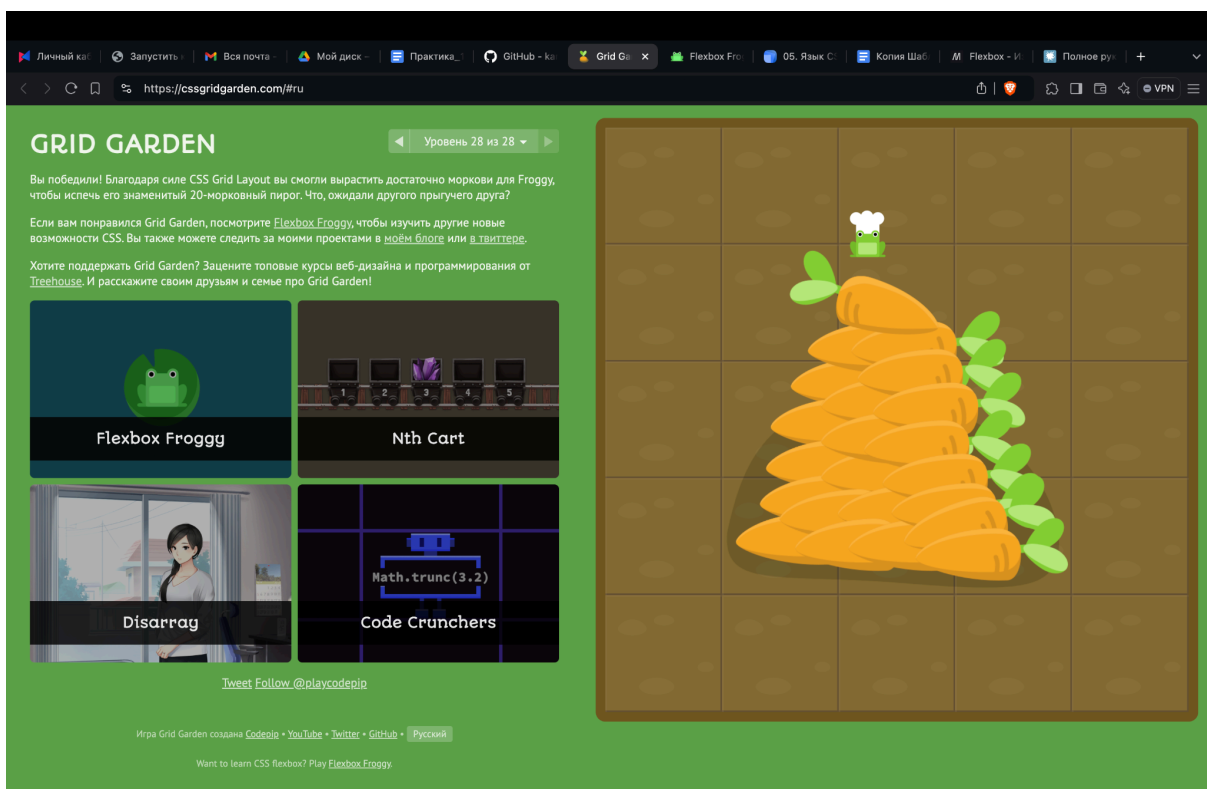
Личный ка | Запустить | Вся почта | Мой диск | Практика_ | GitHub - ka | Grid Ga | Flexbox Fro | 05. Язык C | Копия Шаб | Flexbox - И | Полное ру | +

https://cssgridgarden.com/#ru

VPN

GRID GARDEN

Уровень 28 из 28

Вы победили! Благодаря силе CSS Grid Layout вы смогли вырастить достаточно моркови для Froggy, чтобы испечь его знаменитый 20-морковный пирог. Что, ожидали другого прыгучего друга?

Если вам понравился Grid Garden, посмотрите Flexbox Froggy, чтобы изучить другие новые возможности CSS. Вы также можете следить за моими проектами в моём блоге или в твиттере.

Хотите поддержать Grid Garden? Зацените топовые курсы веб-дизайна и программирования от Treehouse. И расскажите своим друзьям и семье про Grid Garden!

Flexbox Froggy

1 2 3 4 5

Nth Cart

Disarray

Math.trunc(3.2)

Code Crunchers

Tweet Follow @playcodepip

Игра Grid Garden создана Codepip • YouTube • Twitter • GitHub • Русский

Want to learn CSS flexbox? Play Flexbox Froggy.